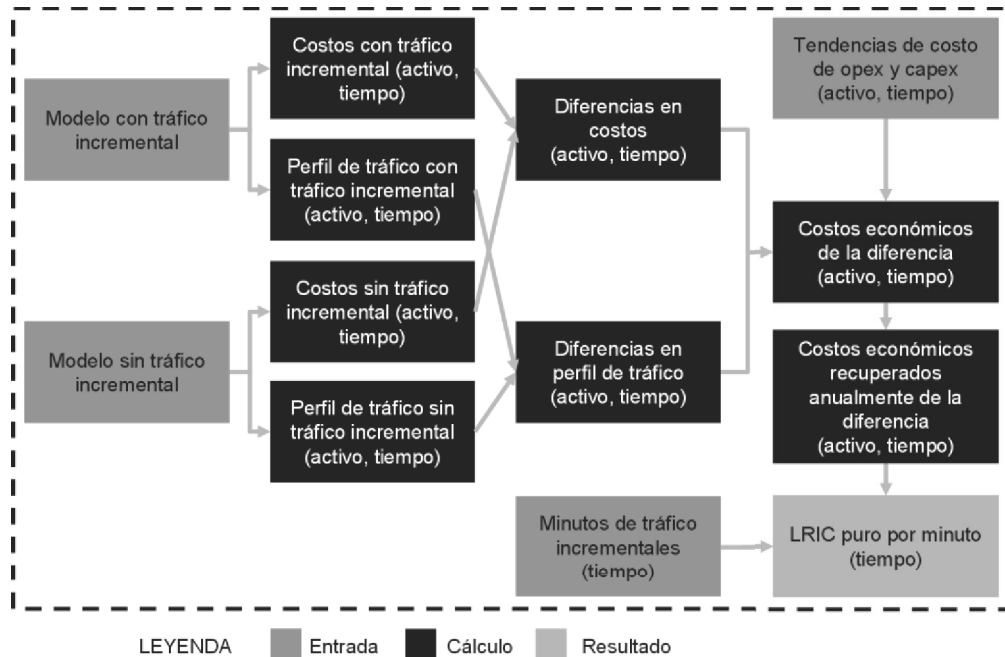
Modelo con tráfico incremental

Costos con tráfico incremental (activo, tiempo)

Perfil de tráfico con tráfico incremental (activo, tiempo)

Modelo sin tráfico incremental

Costos sin tráfico incremental (activo, tiempo)

Perfil de tráfico sin tráfico incremental (activo, tiempo)

Diferencias en costos (activo, tiempo)

Diferencias en perfil de tráfico (activo, tiempo)

Tendencias de costo de opex y capex (activo, tiempo)

Costos económicos de la diferencia (activo, tiempo)

Costos económicos recuperados anualmente de la diferencia (activo, tiempo)

Minutos de tráfico incrementales (tiempo)

LRIC puro por minuto (tiempo)

LEYENDA Entrada Cálculo Resultado